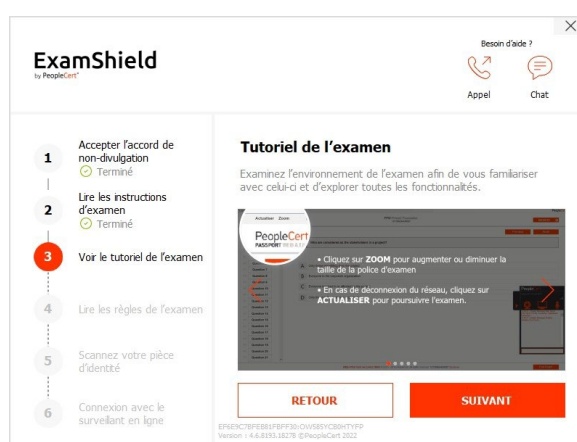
×

ExamShield
by PeopleCert

Besoin d'aide ?

Appel

Chat

1 Accepter l'accord de non-divulgation
Terminé

2 Lire les instructions d'examen
Terminé

3 Voir le tutoriel de l'examen

4 Lire les règles de l'examen

5 Scannez votre pièce d'identité

6 Connexion avec le surveillant en ligne

Tutoriel de l'examen

Examinez l'environnement de l'examen afin de vous familiariser avec celui-ci et d'explorer toutes les fonctionnalités.

Actualiser Zoom

PeopleCert
PASSPORT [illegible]

• Cliquez sur ZOOM pour augmenter ou diminuer la taille de la police d'examen

• En cas de déconnexion du réseau, cliquez sur ACTUALISER pour poursuivre l'examen.

RETOUR

SUIVANT

EF6E9C7BFE881FBFF30:OW585YC80HTYFP
Version : 4.6.8193.18278 @PeopleCert 2022